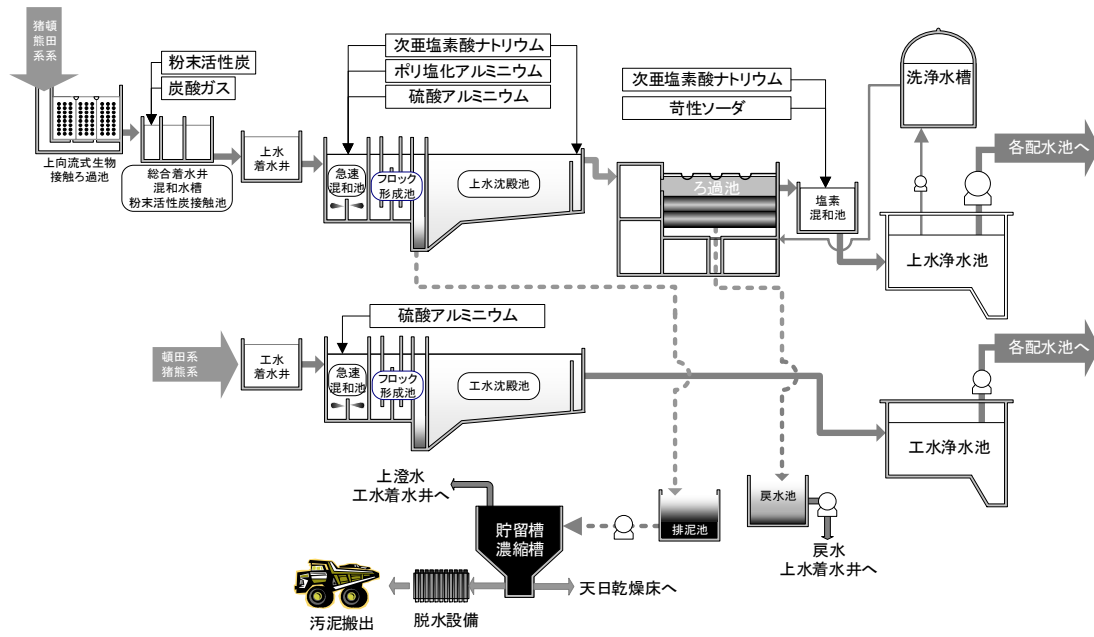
猪頓
熊田
系系

粉末活性炭

炭酸ガス

上向流式生物接触ろ過池

総合着水井
混和水槽
粉末活性炭接触池

上水
着水井

次亜塩素酸ナトリウム

ポリ塩化アルミニウム

硫酸アルミニウム

急速
混和池

フロック
形成池

上水沈殿池

次亜塩素酸ナトリウム

苛性ソーダ

ろ過池

塩素
混和池

洗浄水槽

各配水池へ

上水浄水池

硫酸アルミニウム

頓田系
猪熊系

工水
着水井

急速
混和池

フロック
形成池

工水沈殿池

各配水池へ

工水浄水池

上澄水
工水着水井へ

貯留槽
濃縮槽

排泥池

戻水池

戻水
上水着水井へ

天日乾燥床へ

脱水設備

汚泥搬出